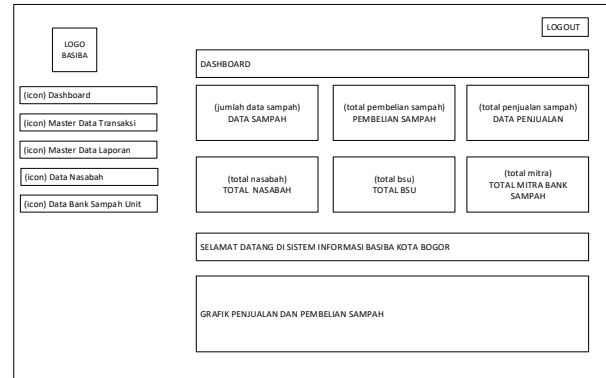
LOGO BASIBA

LOGOUT

(icon) Dashboard

(icon) Master Data Transaksi

(icon) Master Data Laporan

(icon) Data Nasabah

(icon) Data Bank Sampah Unit

DASHBOARD

(jumlah data sampah)
DATA SAMPAH

(total pembelian sampah)
PEMBELIAN SAMPAH

(total penjualan sampah)
DATA PENJUALAN

(total nasabah)
TOTAL NASABAH

(total bsu)
TOTAL BSU

(total mitra)
TOTAL MITRA BANK SAMPAH

SELAMAT DATANG DI SISTEM INFORMASI BASIBA KOTA BOGOR

GRAFIK PENJUALAN DAN PEMBELIAN SAMPAH